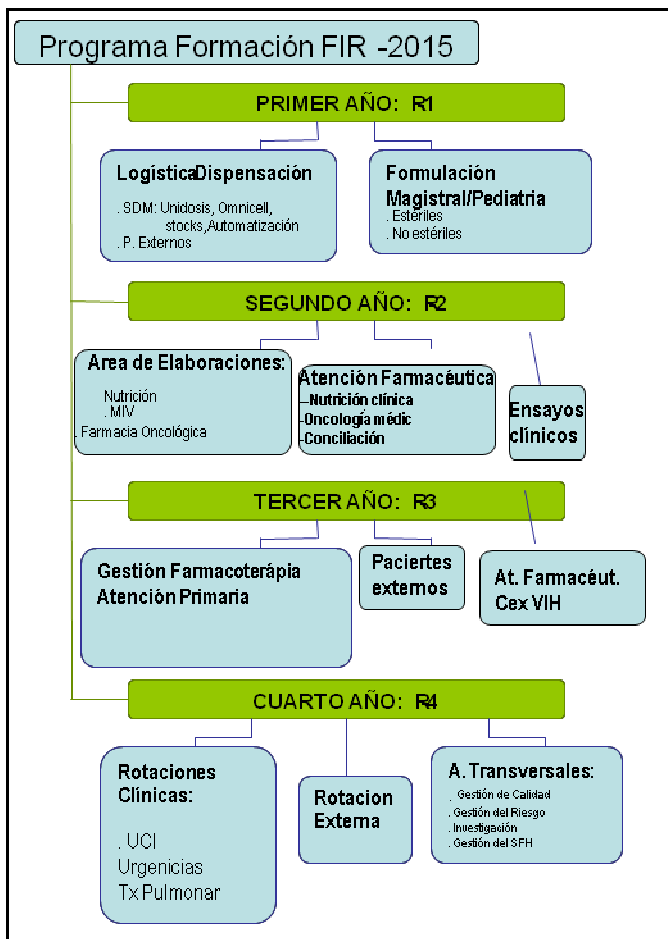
Programa Formación FIR -2015

PRIMER AÑO: R1

LogísticaDispensación

. SDM: Unidosis, Omnicell, stocks,Automatización
. P. Externos

Formulación Magistral/Pediatria
. Estériles
. No estériles

SEGUNDO AÑO: R2

Area de Elaboraciones:

Nutrición
. MIV
. Farmacia Oncológica

Atención Farmacéutica
-Nutrición clínica
-Oncología médic
-Conciliación

Ensayos clínicos

TERCER AÑO: R3

Gestión Farmacoterápia
Atención Primaria

Pacientes externos

At. Farmacéut.
Cex VIH

CUARTO AÑO: R4

Rotaciones Clínicas:

. UCI
Urgenicias
Tx Pulmonar

Rotacion Externa

A. Transversales:
. Gestión de Calidad
. Gestión del Riesgo
. Investigación
. Gestión del SFH